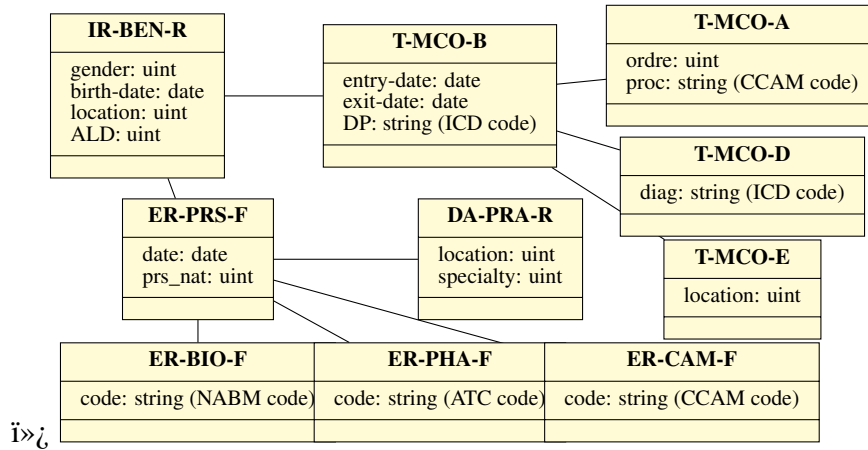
IR-BEN-R

gender: uint
birth-date: date
location: uint
ALD: uint

T-MCO-B

entry-date: date
exit-date: date
DP: string (ICD code)

T-MCO-A

ordre: uint
proc: string (CCAM code)

T-MCO-D

diag: string (ICD code)

ER-PRS-F

date: date
prs_nat: uint

DA-PRA-R

location: uint
specialty: uint

T-MCO-E

location: uint

ER-BIO-F

code: string (NABM code)

ER-PHA-F

code: string (ATC code)

ER-CAM-F

code: string (CCAM code)

ï»¿